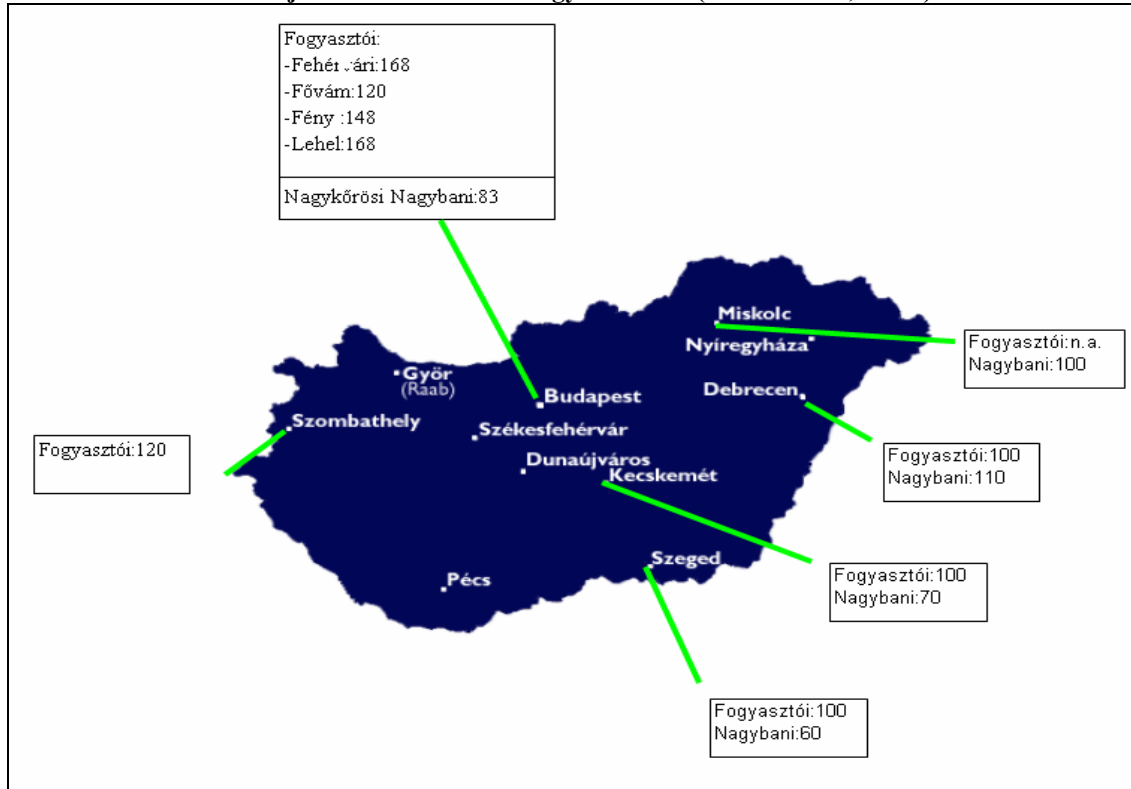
Fogyasztói:
-Fehérvári:168
-Fővám:120
-Fény :148
-Lehel:168

Nagykőrösi Nagybani:83

Miskolc

Fogyasztói:n.a.
Nagybani:100

Nyíregyháza

Győr
(Raab)

Budapest

Debrecen

Szombathely

Székesfehérvár

Fogyasztói:120

Fogyasztói:100
Nagybani:110

Dunaújváros

Kecskemét

Szeged

Fogyasztói:100
Nagybani:70

Pécs

Fogyasztói:100
Nagybani:60